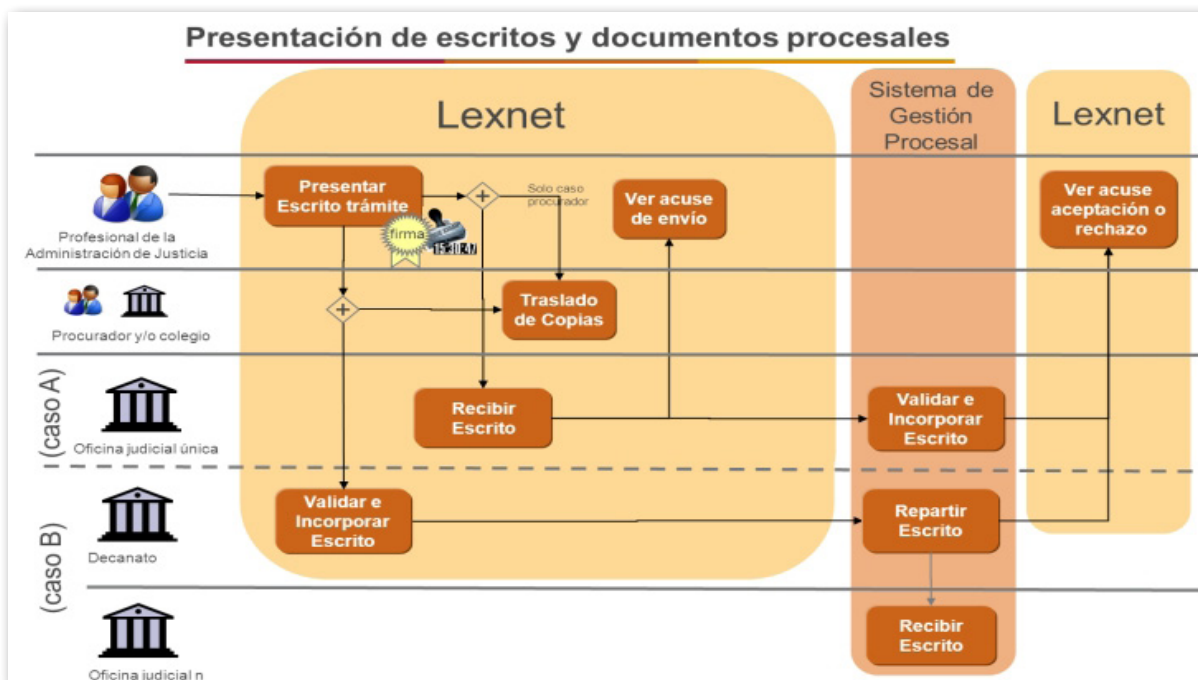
Presentación de escritos y documentos procesales

Lexnet

Sistema de Gestión Procesal

Lexnet

Profesional de la Administración de Justicia

Presentar Escrito trámite

firma

15:30:47

Solo caso procurador

Ver acuse de envío

Ver acuse aceptación o rechazo

Procurador y/o colegio

Traslado de Copias

(caso A)

Oficina judicial única

Recibir Escrito

Validar e Incorporar Escrito

(caso B)

Decanato

Validar e Incorporar Escrito

Repartir Escrito

Oficina judicial n

Recibir Escrito